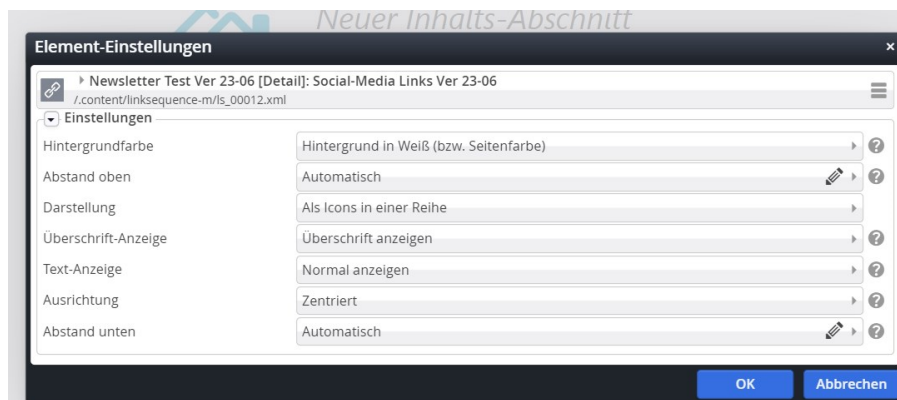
Neuer Inhalts-Abschnitt

Element-Einstellungen

×

Newsletter Test Ver 23-06 [Detail]: Social-Media Links Ver 23-06
/.content/linksequence-m/ls_00012.xml

Einstellungen

| | |
|---|---|
| Hintergrundfarbe | Hintergrund in Weiß (bzw. Seitenfarbe) |
| Abstand oben | Automatisch |
| Darstellung | Als Icons in einer Reihe |
| Überschrift-Anzeige | Überschrift anzeigen |
| Text-Anzeige | Normal anzeigen |
| Ausrichtung | Zentriert |
| Abstand unten | Automatisch |

OK

Abbrechen